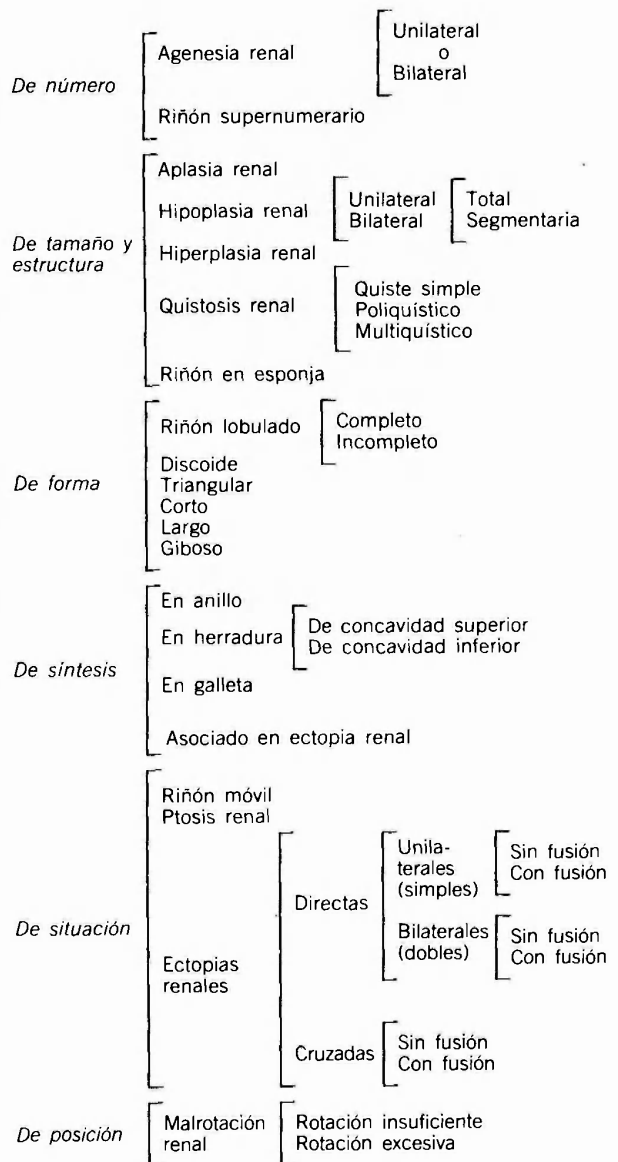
De número

Agenesia renal

Unilateral
o
Bilateral

Riñón supernumerario

De tamaño y estructura

Aplasia renal

Hipoplasia renal

Unilateral
Bilateral

Total
Segmentaria

Hiperplasia renal

Quistosis renal

Quiste simple
Poliquístico
Multiquístico

Riñón en esponja

De forma

Riñón lobulado

Completo
Incompleto

Discoide
Triangular
Corto
Largo
Giboso

De síntesis

En anillo

En herradura

De concavidad superior
De concavidad inferior

En galleta

Asociado en ectopia renal

De situación

Riñón móvil
Ptosis renal

Ectopias renales

Directas

Unilaterales (simples)

Sin fusión
Con fusión

Bilaterales (dobles)

Sin fusión
Con fusión

Cruzadas

Sin fusión
Con fusión

De posición

Malrotación renal

Rotación insuficiente
Rotación excesiva